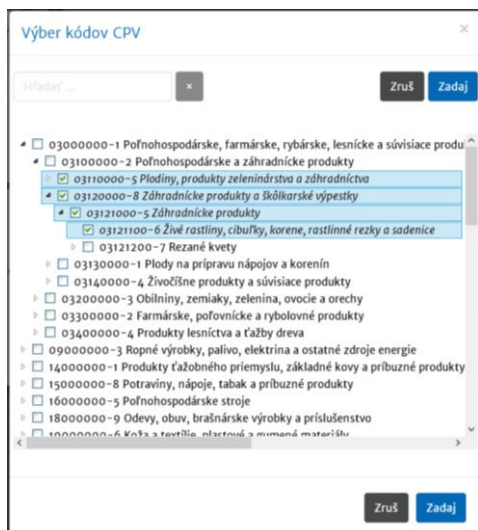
Výber kódov CPV

×

Hľadať ...

×

Zruš

Zadaj

03000000-1 Poľnohospodárske, farmárske, rybárske, lesnícke a súvisiace produ

03100000-2 Poľnohospodárske a záhradnícke produkty

03110000-5 Plodiny, produkty zelenínárstva a záhradníctva

03120000-8 Záhradnícke produkty a škôlkarské výpestky

03121000-5 Záhradnícke produkty

03121100-6 Živé rastliny, cibuľky, korene, rastlinné rezky a sadenice

03121200-7 Rezané kvety

03130000-1 Plody na prípravu nápojov a korenín

03140000-4 Živočíšne produkty a súvisiace produkty

03200000-3 Obilniny, zemiaky, zelenina, ovocie a orechy

03300000-2 Farmárske, poľovnícke a rybolovné produkty

03400000-4 Produkty lesníctva a ťažby dreva

09000000-3 Ropné výrobky, palivo, elektrina a ostatné zdroje energie

14000000-1 Produkty ťažobného priemyslu, základné kovy a príbuzné produkty

15000000-8 Potraviny, nápoje, tabak a príbuzné produkty

16000000-5 Poľnohospodárske stroje

18000000-9 Odevy, obuv, brašnárske výrobky a príslušenstvo

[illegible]

Zruš

Zadaj